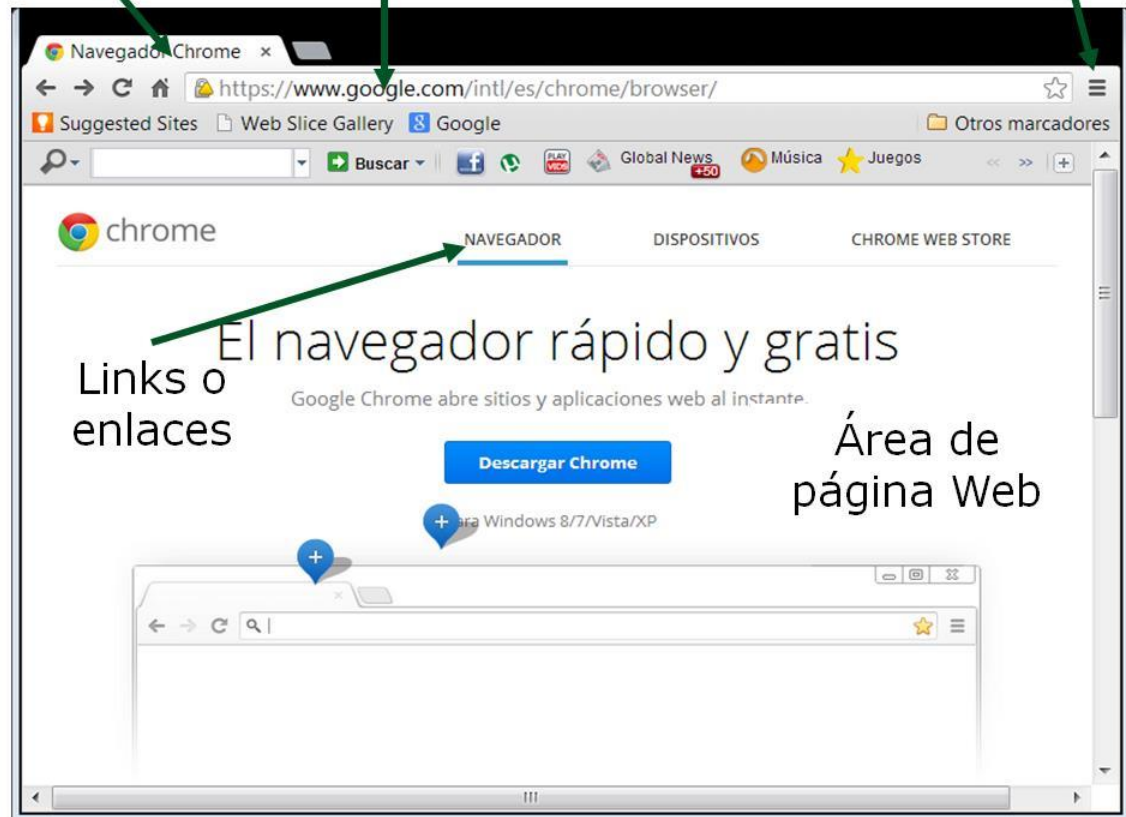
Navegador Chrome ×

https://www.google.com/intl/es/chrome/browser/

Suggested Sites Web Slice Gallery Google Otros marcadores

Buscar Global News +50 Música Juegos

chrome NAVEGADOR DISPOSITIVOS CHROME WEB STORE

El navegador rápido y gratis

Links o enlaces

Google Chrome abre sitios y aplicaciones web al instante.

Área de página Web

Descargar Chrome

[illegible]ra Windows 8/7/Vista/XP